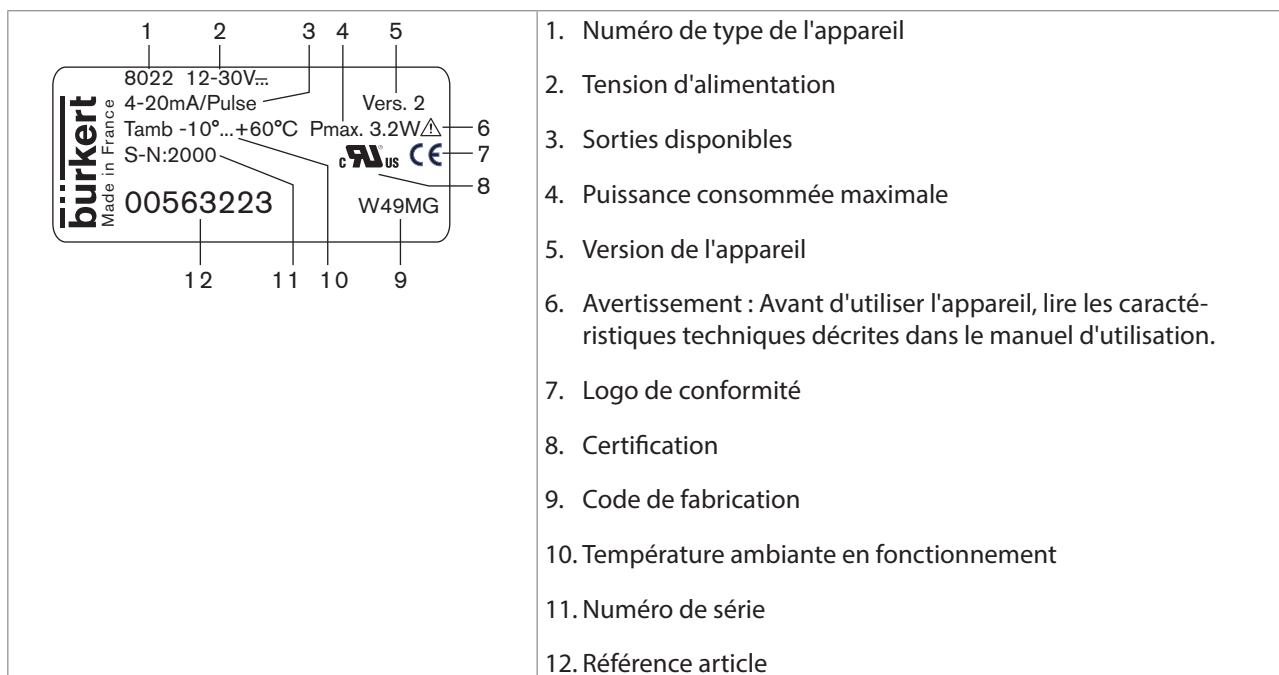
1 2 3 4 5

8022 12-30V⎓

bürkert

Made in France

4-20mA/Pulse

Vers. 2

Tamb -10°...+60°C Pmax. 3.2W⚠ 6

S-N:2000

c RU us CE 7

8

00563223

W49MG

12 11 10 9

| | |
|---|---|
| | 1. Numéro de type de l'appareil |
| | 2. Tension d'alimentation |
| | 3. Sorties disponibles |
| | 4. Puissance consommée maximale |
| | 5. Version de l'appareil |
| | 6. Avertissement : Avant d'utiliser l'appareil, lire les caractéristiques techniques décrites dans le manuel d'utilisation. |
| | 7. Logo de conformité |
| | 8. Certification |
| | 9. Code de fabrication |
| | 10. Température ambiante en fonctionnement |
| | 11. Numéro de série |
| | 12. Référence article |